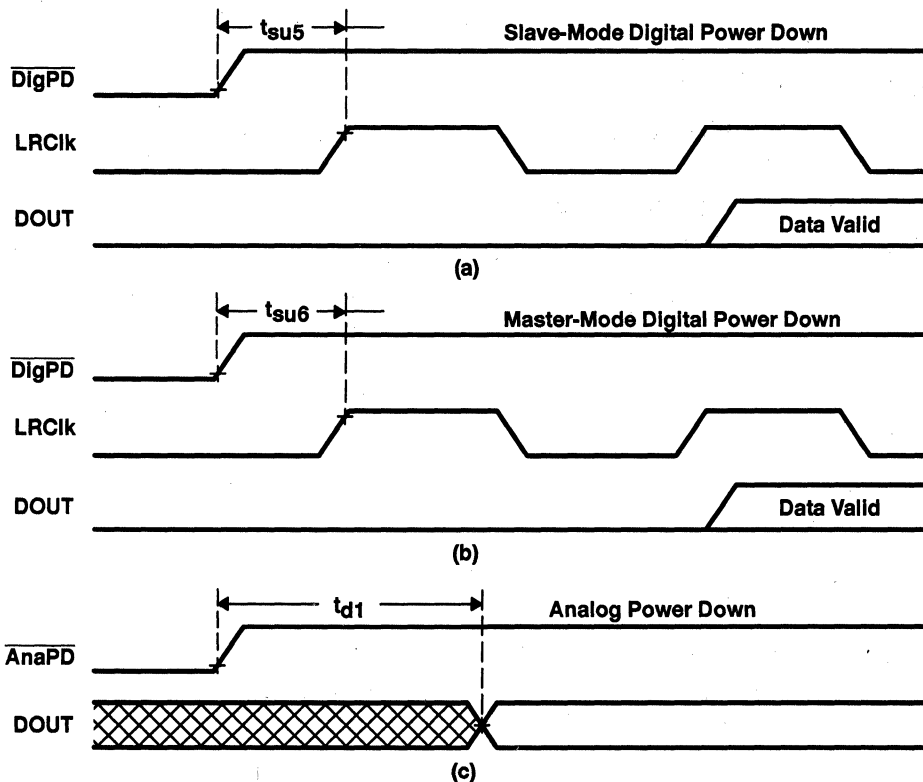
$t_{su5}$

Slave-Mode Digital Power Down

$\overline{\text{DigPD}}$

LRClk

DOUT

Data Valid

(a)

$t_{su6}$

Master-Mode Digital Power Down

$\overline{\text{DigPD}}$

LRClk

DOUT

Data Valid

(b)

$t_{d1}$

Analog Power Down

$\overline{\text{AnaPD}}$

DOUT

(c)